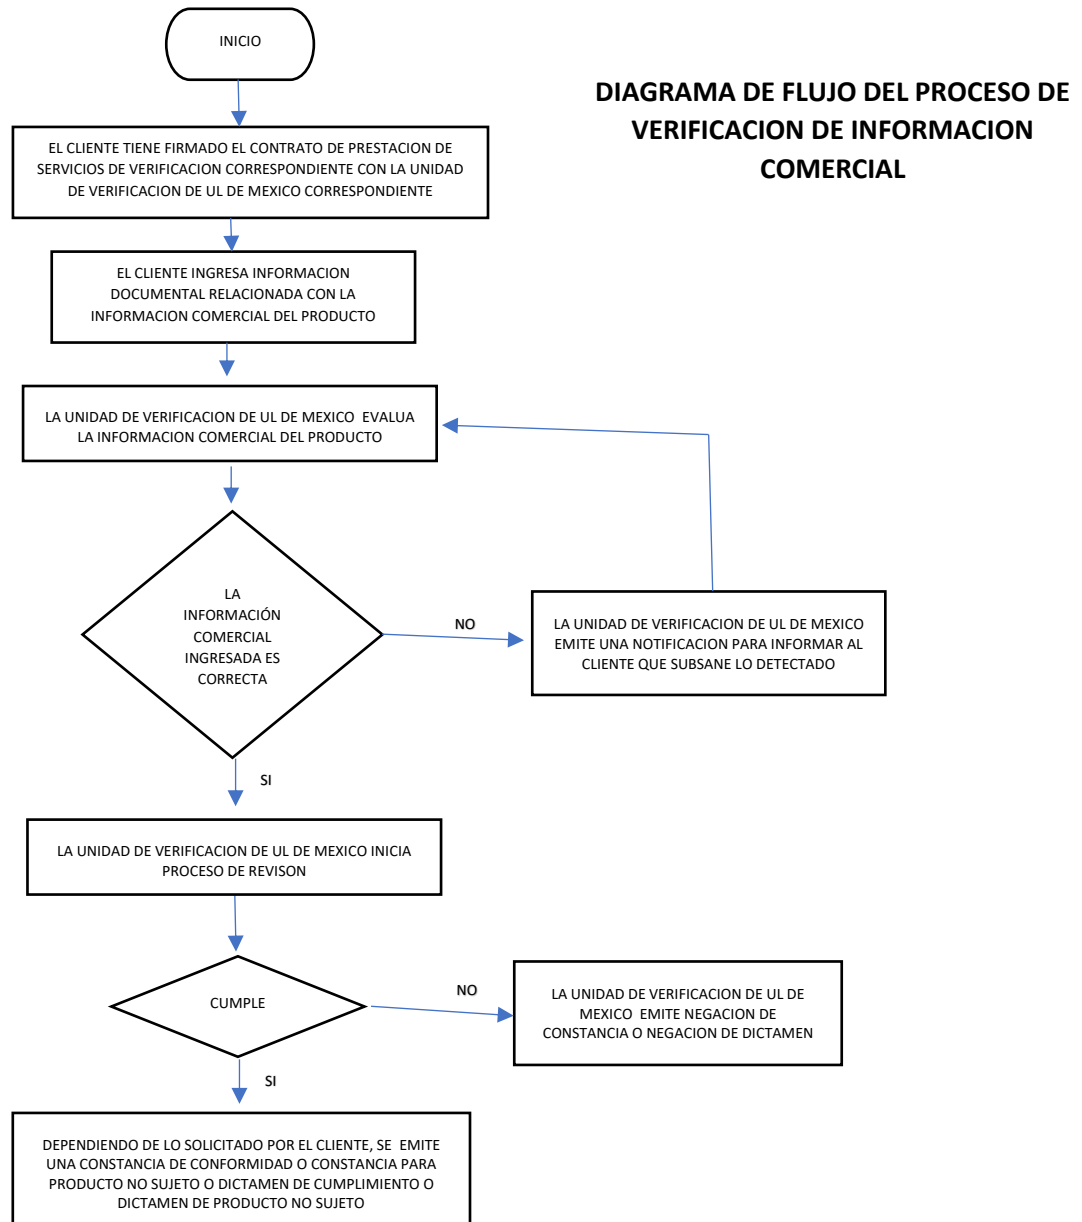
DIAGRAMA DE FLUJO DEL PROCESO DE VERIFICACION DE INFORMACION COMERCIAL

INICIO

EL CLIENTE TIENE FIRMADO EL CONTRATO DE PRESTACION DE SERVICIOS DE VERIFICACION CORRESPONDIENTE CON LA UNIDAD DE VERIFICACION DE UL DE MEXICO CORRESPONDIENTE

EL CLIENTE INGRESA INFORMACION DOCUMENTAL RELACIONADA CON LA INFORMACION COMERCIAL DEL PRODUCTO

LA UNIDAD DE VERIFICACION DE UL DE MEXICO EVALUA LA INFORMACION COMERCIAL DEL PRODUCTO

LA INFORMACIÓN COMERCIAL INGRESADA ES CORRECTA

NO

LA UNIDAD DE VERIFICACION DE UL DE MEXICO EMITE UNA NOTIFICACION PARA INFORMAR AL CLIENTE QUE SUBSANE LO DETECTADO

SI

LA UNIDAD DE VERIFICACION DE UL DE MEXICO INICIA PROCESO DE REVISON

CUMPLE

NO

LA UNIDAD DE VERIFICACION DE UL DE MEXICO EMITE NEGACION DE CONSTANCIA O NEGACION DE DICTAMEN

SI

DEPENDIENDO DE LO SOLICITADO POR EL CLIENTE, SE EMITE UNA CONSTANCIA DE CONFORMIDAD O CONSTANCIA PARA PRODUCTO NO SUJETO O DICTAMEN DE CUMPLIMIENTO O DICTAMEN DE PRODUCTO NO SUJETO